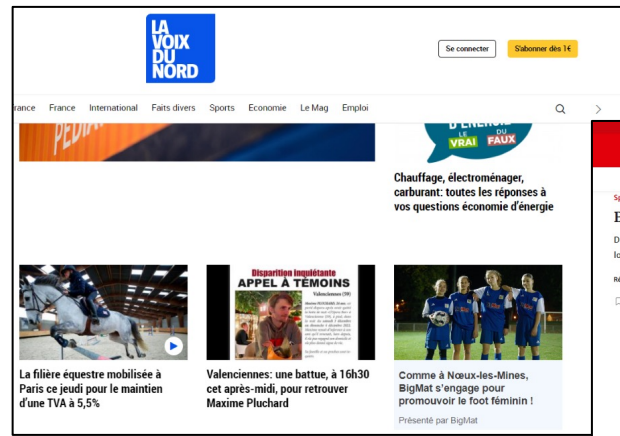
LA VOIX DU NORD

Se connecter

S'abonner dès 1€

rance France International Faits divers Sports Economie Le Mag Emploi

PEDIA

D'ÉNERGIE LE VRAI DU FAUX

Chauffage, électroménager, carburant: toutes les réponses à vos questions économie d'énergie

La filière équestre mobilisée à Paris ce jeudi pour le maintien d'une TVA à 5,5%

Disparition inquiétante
APPEL À TÉMOINS
Valenciennes (59)

Valenciennes: une battue, à 16h30 cet après-midi, pour retrouver Maxime Pluchard

Comme à Nœux-les-Mines, BigMat s'engage pour promouvoir le foot féminin !

Présenté par BigMat

Sp
E
D
lo
Re